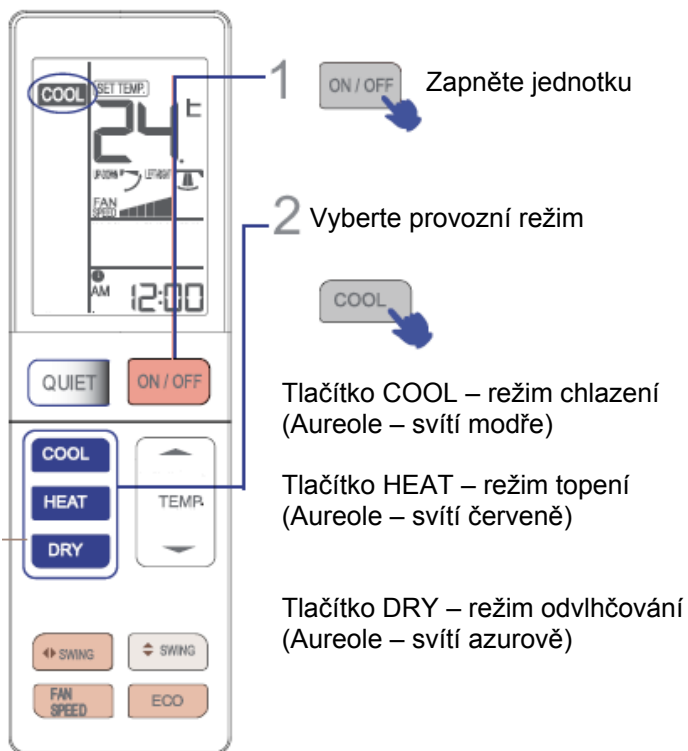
COOL SET TEMP.

24

FAN SPEED

AM 12:00

QUIET ON / OFF

COOL
HEAT
DRY

TEMP.

SWING SWING

FAN SPEED ECO

1 ON / OFF Zapněte jednotku

2 Vyberte provozní režim

COOL

Tlačítko COOL – režim chlazení (Aureole – svítí modře)

Tlačítko HEAT – režim topení (Aureole – svítí červeně)

Tlačítko DRY – režim odvlhčování (Aureole – svítí azurově)